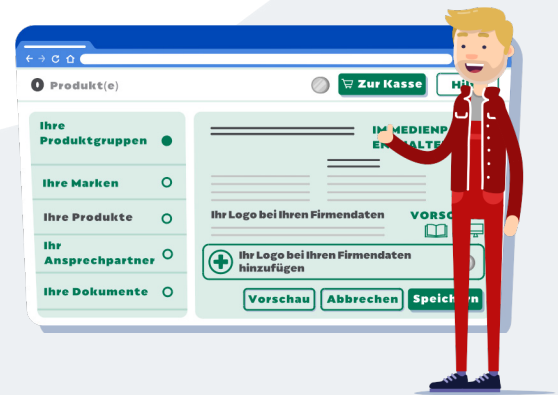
0 Produkt(e)

Zur Kasse

Hi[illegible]

Ihre Produktgruppen

Ihre Marken

Ihre Produkte

Ihr Ansprechpartner

Ihre Dokumente

IN MEDIENP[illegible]
E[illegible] HALTE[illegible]

Ihr Logo bei Ihren Firmendaten

VORSC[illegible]

Ihr Logo bei Ihren Firmendaten hinzufügen

Vorschau

Abbrechen

Speich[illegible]n